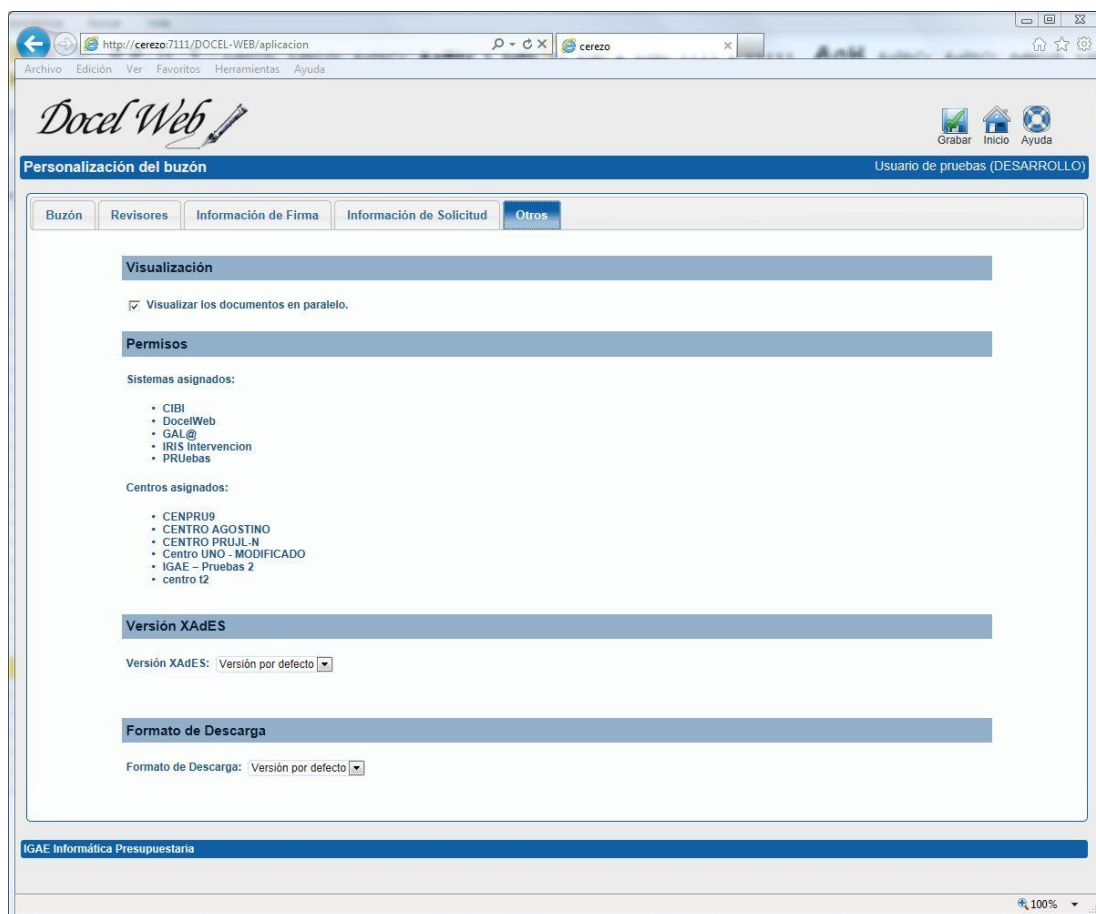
http://cerezo:7111/DOCEL-WEB/aplicacion
cerezo
Archivo Edición Ver Favoritos Herramientas Ayuda

Docel Web

Grabar Inicio Ayuda

Personalización del buzón
Usuario de pruebas (DESARROLLO)

Buzón | Revisores | Información de Firma | Información de Solicitud | Otros

Visualización

Visualizar los documentos en paralelo.

Permisos

Sistemas asignados:

- CIBI
- DocelWeb
- GAL@
- IRIS Intervencion
- PRUebas

Centros asignados:

- CENPRU9
- CENTRO AGOSTINO
- CENTRO PRUJL-N
- Centro UNO - MODIFICADO
- IGAE – Pruebas 2
- centro t2

Versión XAdES

Versión XAdES: Versión por defecto

Formato de Descarga

Formato de Descarga: Versión por defecto

IGAE Informática Presupuestaria

100%